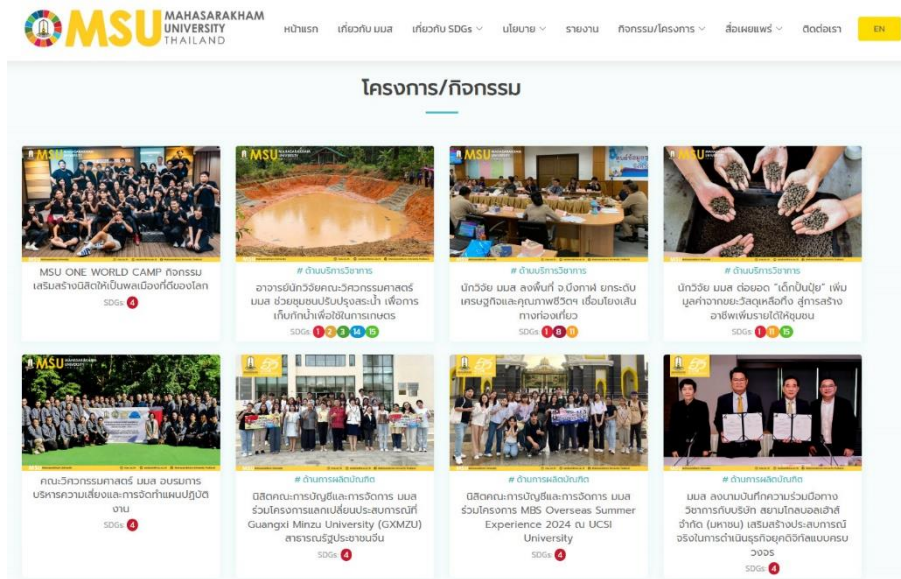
MSU MAHASARAKHAM UNIVERSITY THAILAND

หน้าแรก เกี่ยวกับ มมส เกี่ยวกับ SDGs นโยบาย รายงาน กิจกรรม/โครงการ สื่อเผยแพร่ ติดต่อเรา EN

โครงการ/กิจกรรม

MSU ONE WORLD CAMP กิจกรรมเสริมสร้างนิสิตให้เป็นพลเมืองที่ดีของโลก
SDGs: 4

# ด้านบริการวิชาการ
อาจารย์นักวิจัยคณะวิศวกรรมศาสตร์ มมส ช่วยชุมชนปรับปรุงสระน้ำ เพื่อการเก็บกักน้ำเพื่อใช้ในการเกษตร
SDGs: 1 2 3 14 15

# ด้านบริการวิชาการ
นักวิจัย มมส ลงพื้นที่ จ.บึงกาฬ ยกระดับเศรษฐกิจและคุณภาพชีวิตฯ เชื่อมโยงเส้นทางท่องเที่ยว
SDGs: 1 8 11

# ด้านบริการวิชาการ
นักวิจัย มมส ต่อยอด "เด็กปั้นปุ๋ย" เพิ่มมูลค่าจากขยะวัสดุเหลือทิ้ง สู่การสร้างอาชีพเพิ่มรายได้ให้ชุมชน
SDGs: 1 11 15

คณะวิศวกรรมศาสตร์ มมส อบรมการบริหารความเสี่ยงและการจัดทำแผนปฏิบัติงาน
SDGs: 4

# ด้านการผลิตบัณฑิต
นิสิตคณะการบัญชีและการจัดการ มมส ร่วมโครงการแลกเปลี่ยนประสบการณ์ที่ Guangxi Minzu University (GXMZU) สาธารณรัฐประชาชนจีน
SDGs: 4

# ด้านการผลิตบัณฑิต
นิสิตคณะการบัญชีและการจัดการ มมส ร่วมโครงการ MBS Overseas Summer Experience 2024 ณ UCSI University
SDGs: 4

# ด้านการผลิตบัณฑิต
มมส ลงนามบันทึกความร่วมมือทางวิชาการกับบริษัท สยามโกลบอลเฮ้าส์ จำกัด (มหาชน) เสริมสร้างประสบการณ์จริงในการดำเนินธุรกิจยุคดิจิทัลแบบครบวงจร
SDGs: 4